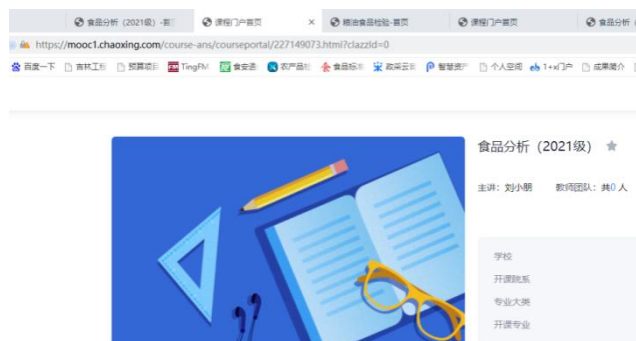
食品分析（2021级）-首
课程门户首页
粮油食品检验-首页
课程门户首页
食品分

https://mooc1.chaoxing.com/course-ans/courseportal/227149073.html?clazzId=0

百度一下
吉林工程
预算项目
TingFM
食安通
农产品
食品标准
政采云
智慧资产
个人空间
1+x门户
成果简介

食品分析（2021级）

主讲：刘小明
教师团队：共0人

学校
开课院系
专业大类
开课专业